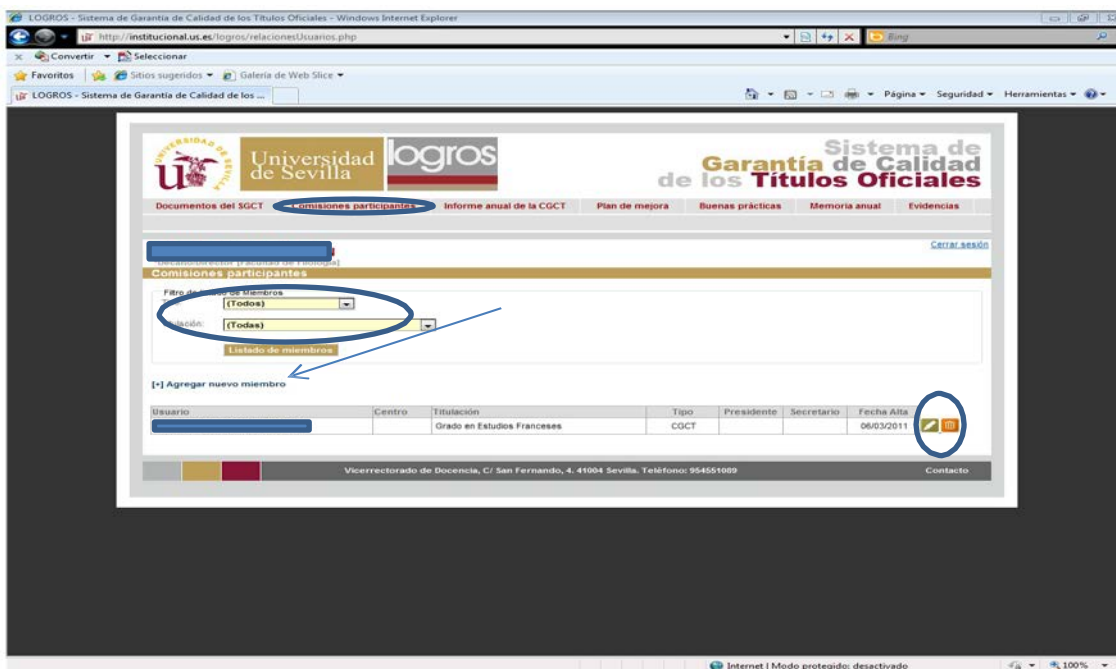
LOGROS - Sistema de Garantía de Calidad de los Títulos Oficiales - Windows Internet Explorer

http://institucional.us.es/logros/relacionesUsuarios.php

Bing

Convertir Seleccionar

Favoritos Sitios sugeridos Galería de Web Slice

LOGROS - Sistema de Garantía de Calidad de los ...

Página Seguridad Herramientas

Universidad de Sevilla

logros

Sistema de Garantía de Calidad de los Títulos Oficiales

Documentos del SGCT Comisiones participantes Informe anual de la CGCT Plan de mejora Buenas prácticas Memoria anual Evidencias

Decano/Director [Facultad de Filología]

Cerrar sesión

Comisiones participantes

Filtro de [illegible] de Miembros

(Todos)

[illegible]ación: (Todas)

Listado de miembros

[+] Agregar nuevo miembro

| Usuario | Centro | Titulación | Tipo | Presidente | Secretario | Fecha Alta |
|---|---|---|---|---|---|---|
| | | Grado en Estudios Franceses | CGCT | | | 06/03/2011 |

Vicerrectorado de Docencia, C/ San Fernando, 4. 41004 Sevilla. Teléfono: 954551089

Contacto

Internet | Modo protegido: desactivado

100%